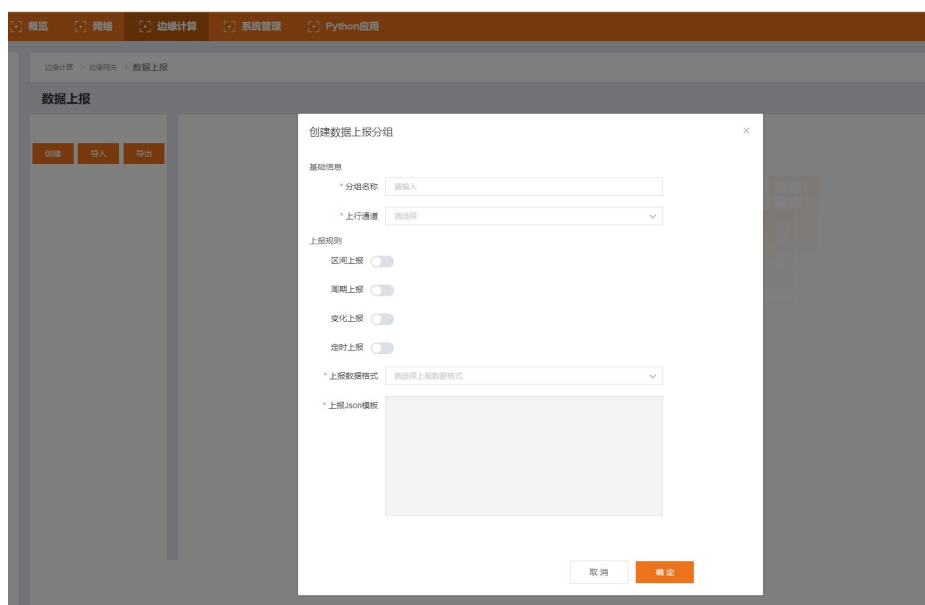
概览 网络 边缘计算 系统管理 Python应用

边缘计算 > 边缘网关 > 数据上报

数据上报

创建 导入 导出

创建数据上报分组

×

基础信息

* 分组名称 请输入

* 上行通道 请选择

上报规则

区间上报

周期上报

变化上报

定时上报

* 上报数据格式 请选择上报数据格式

* 上报Json模板

取消 确定